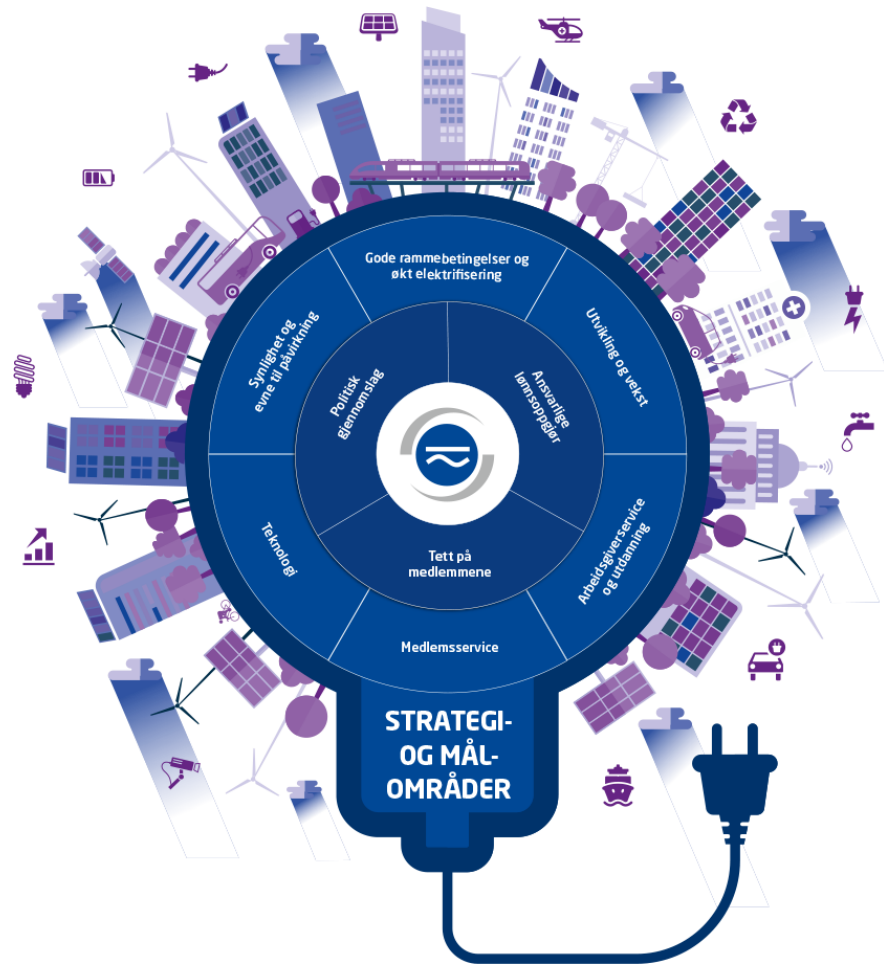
Gode rammebetingelser og økt elektrifisering

Utvikling og vekst

Arbeidsgiverservice og utdanning

Medlemsservice

Teknologi

Synlighet og evne til påvirkning

Politisk gjennomslag

Ansvarlige lønnsoppgjør

Tett på medlemmene

STRATEGI- OG MÅL-OMRÅDER